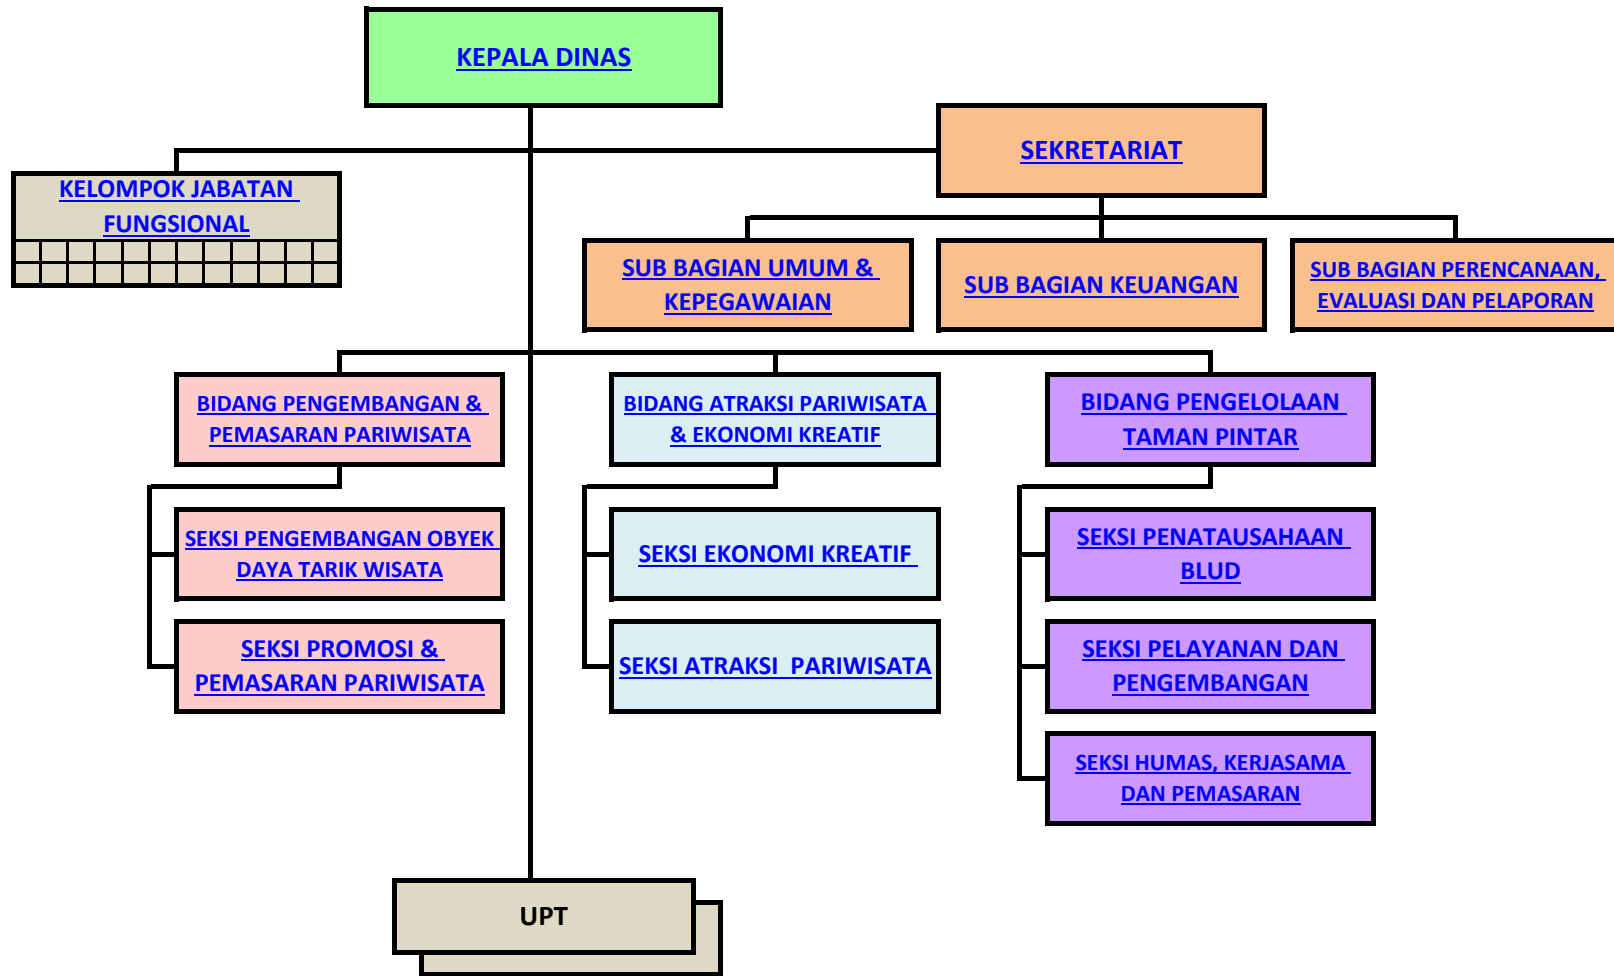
KEPALA DINAS

SEKRETARIAT

KELOMPOK JABATAN FUNGSIONAL

SUB BAGIAN UMUM & KEPEGAWAIAN

SUB BAGIAN KEUANGAN

SUB BAGIAN PERENCANAAN, EVALUASI DAN PELAPORAN

BIDANG PENGEMBANGAN & PEMASARAN PARIWISATA

SEKSI PENGEMBANGAN OBYEK DAYA TARIK WISATA

SEKSI PROMOSI & PEMASARAN PARIWISATA

BIDANG ATRAKSI PARIWISATA & EKONOMI KREATIF

SEKSI EKONOMI KREATIF

SEKSI ATRAKSI PARIWISATA

BIDANG PENGELOLAAN TAMAN PINTAR

SEKSI PENATAUSAHAAN BLUD

SEKSI PELAYANAN DAN PENGEMBANGAN

SEKSI HUMAS, KERJASAMA DAN PEMASARAN

UPT